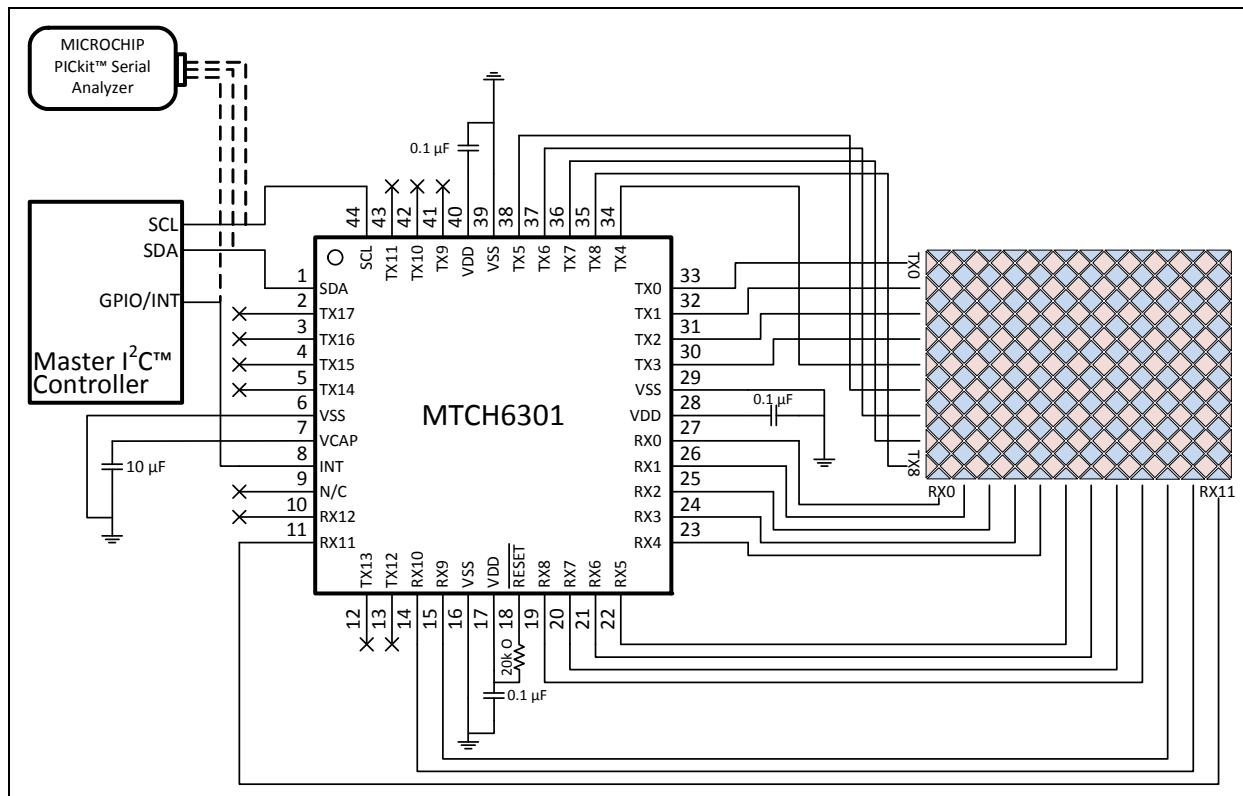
MICROCHIP PICkit™ Serial Analyzer

0.1 µF

44 43 42 41 40 39 38 37 36 35 34

SCL TX11 TX10 TX9 VDD VSS TX5 TX6 TX7 TX8 TX4

SCL
SDA
GPIO/INT

Master I$^2$C™ Controller

1 SDA
2 TX17
3 TX16
4 TX15
5 TX14
6 VSS
7 VCAP
8 INT
9 N/C
10 RX12
11 RX11

10 µF

MTCH6301

33 TX0
32 TX1
31 TX2
30 TX3
29 VSS
28 VDD
27 RX0
26 RX1
25 RX2
24 RX3
23 RX4

0.1 µF

TX0
TX8
RX0
RX11

TX13 TX12 RX10 RX9 VSS VDD $\overline{RESET}$ RX8 RX7 RX6 RX5

12 13 14 15 16 17 18 19 20 21 22

20k Ω

0.1 µF